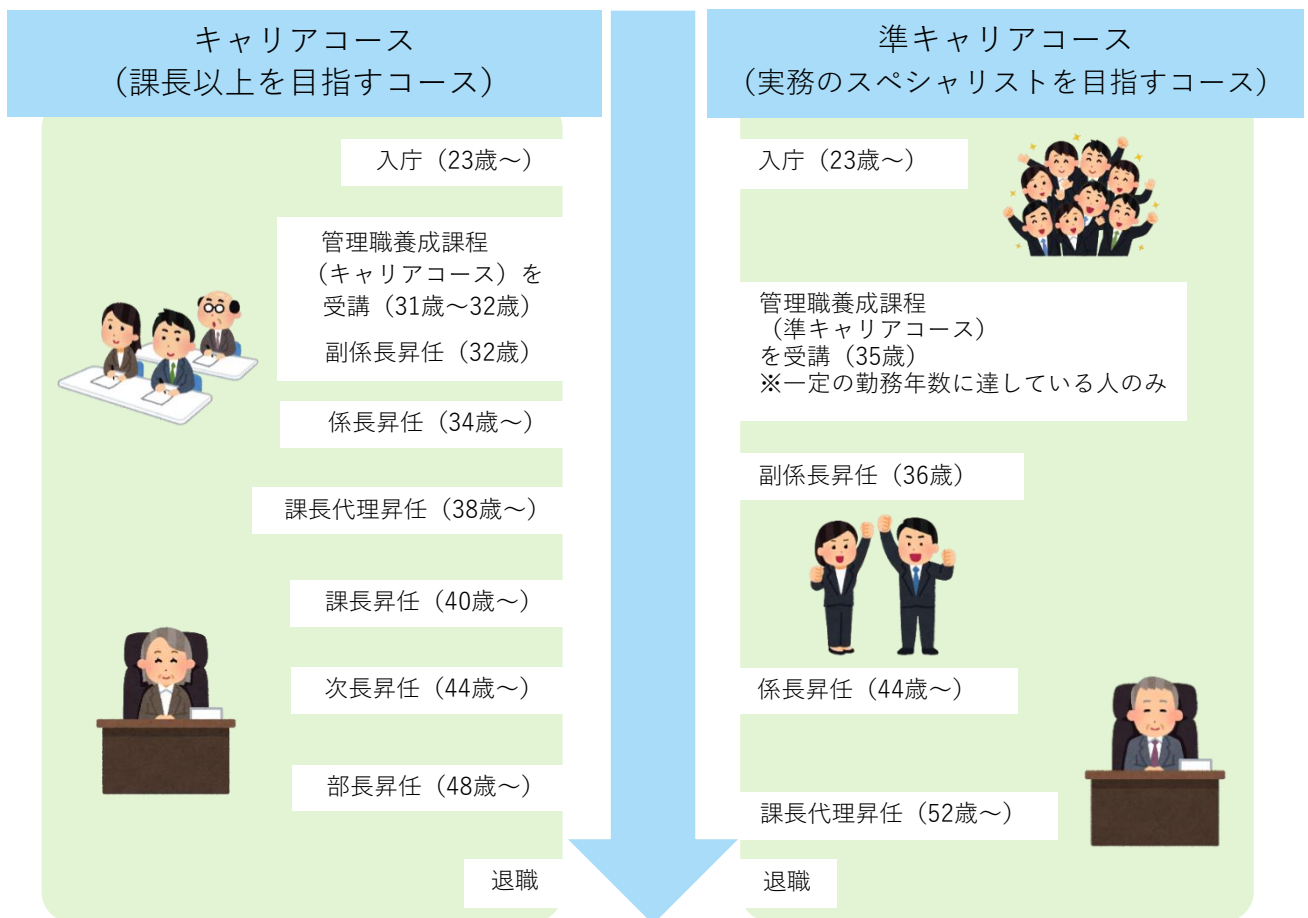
キャリアコース
（課長以上を目指すコース）

入庁（23歳～）

管理職養成課程（キャリアコース）を受講（31歳～32歳）

副係長昇任（32歳）

係長昇任（34歳～）

課長代理昇任（38歳～）

課長昇任（40歳～）

次長昇任（44歳～）

部長昇任（48歳～）

退職

準キャリアコース
（実務のスペシャリストを目指すコース）

入庁（23歳～）

管理職養成課程（準キャリアコース）を受講（35歳）
※一定の勤務年数に達している人のみ

副係長昇任（36歳）

係長昇任（44歳～）

課長代理昇任（52歳～）

退職